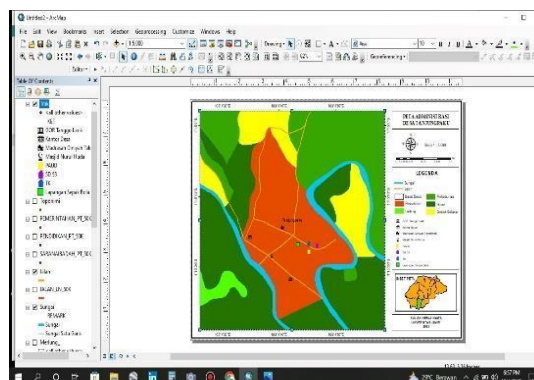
Untitled2 - ArcMap

File Edit View Bookmarks Insert Selection Geoprocessing Customize Windows Help

1:15,000

Drawing

Georeferencing

Table Of Contents

Titik

<all other values>

Tinggi Garis

Kantor Desa

Madrasah Diniyah

Masjid / Nurul Huda

PAUD

SD 13

TK

Lapangan Sepak Bola

Toponimi

POHON NTGHAN_PT_50K

PENDIDIKAN_PT_50K

SARANAIBADAH_PT_50K

Jalan

JALAN_LN_50K

Sungai

REMARK

Sungai

Sungai Satu Garis

Wetland

<all other values>

PETA ADMINISTRASI DESA NGUNUNGAN

LEGENDA

Sungai

Jalan

INSET PETA

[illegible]